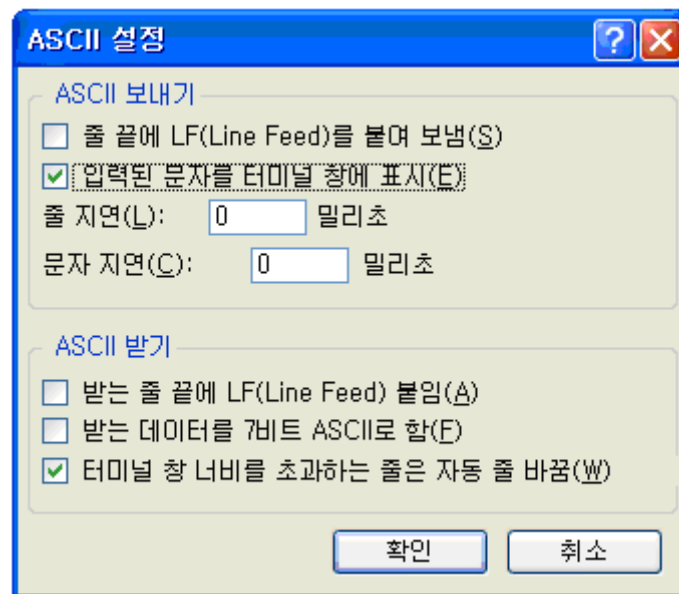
ASCII 설정

?

ASCII 보내기

줄 끝에 LF(Line Feed)를 붙여 보냄(S)

입력된 문자를 터미널 창에 표시(E)

줄 지연(L): 0 밀리초

문자 지연(C): 0 밀리초

ASCII 받기

받는 줄 끝에 LF(Line Feed) 붙임(A)

받는 데이터를 7비트 ASCII로 함(F)

터미널 창 너비를 초과하는 줄은 자동 줄 바꿈(W)

확인

취소